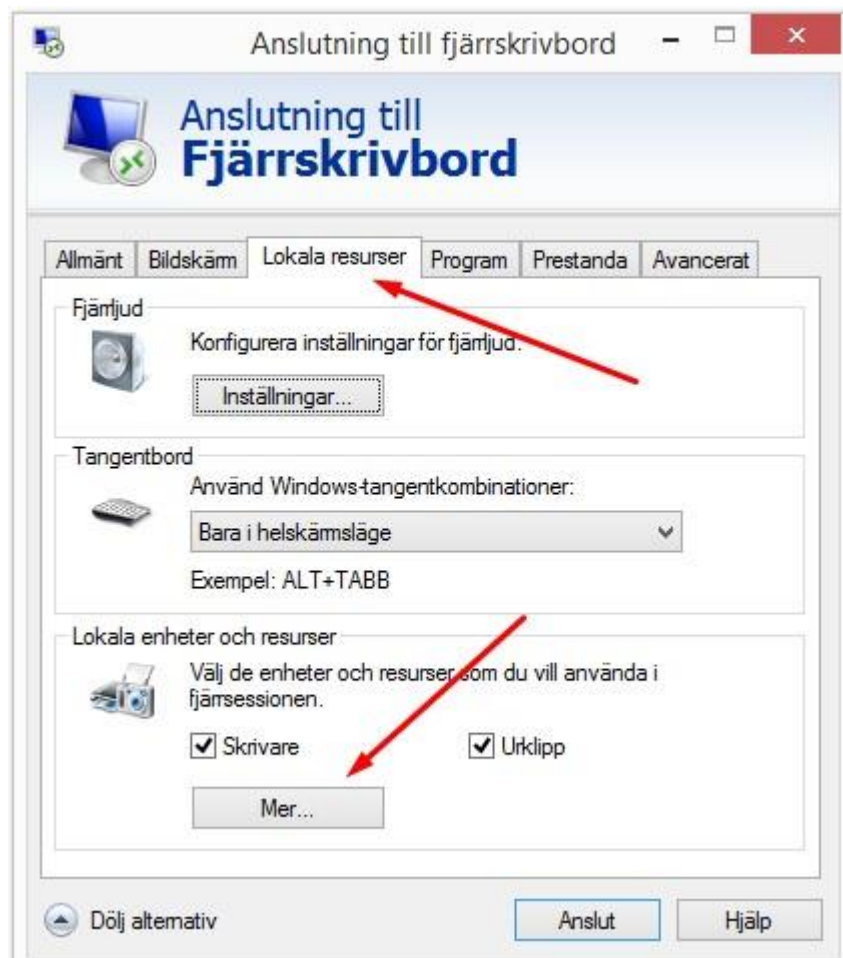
Anslutning till fjärrskrivbord

Anslutning till
Fjärrskrivbord

Allmänt | Bildskärm | Lokala resurser | Program | Prestanda | Avancerat

Fjärrljud

Konfigurera inställningar för fjärrljud.

Inställningar...

Tangentbord

Använd Windows-tangentkombinationer:

Bara i helskärmsläge

Exempel: ALT+TABB

Lokala enheter och resurser

Välj de enheter och resurser som du vill använda i fjärrsessionen.

Skrivare

Urklipp

Mer...

Dölj alternativ

Anslut

Hjälp